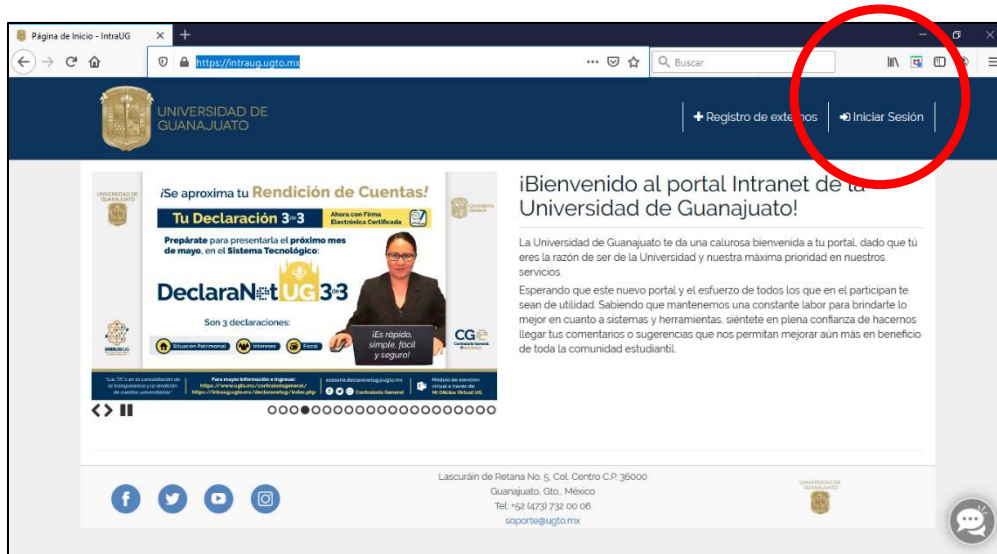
Página de Inicio - IntraUG

https://intraug.ugto.mx

Buscar

UNIVERSIDAD DE GUANAJUATO

Registro de externos

Iniciar Sesión

UNIVERSIDAD DE GUANAJUATO

¡Se aproxima tu Rendición de Cuentas!

Tu Declaración 3de3

Ahora con Firma Electrónica Certificada

Contraloría General

Prepárate para presentarla el próximo mes de mayo, en el Sistema Tecnológico:

DeclaraNetUG 3de3

Son 3 declaraciones:

Situación Patrimonial

Intereses

Fiscal

¡Es rápido, simple, fácil y seguro!

CG Contraloría General

"Las TIC's en la consolidación de la transparencia y la rendición de cuentas universitaria"

Para mayor información e ingresar:
https://www.ugto.mx/contraloriageneral/
https://intraug.ugto.mx/declaranetug/index.php

asesoria.declaranetug@ugto.mx

Contraloría General

Módulo de atención virtual a través de:
Mi Oficina Virtual UG

¡Bienvenido al portal Intranet de la Universidad de Guanajuato!

La Universidad de Guanajuato te da una calurosa bienvenida a tu portal, dado que tú eres la razón de ser de la Universidad y nuestra máxima prioridad en nuestros servicios.

Esperando que este nuevo portal y el esfuerzo de todos los que en el participan te sean de utilidad. Sabiendo que mantenemos una constante labor para brindarte lo mejor en cuanto a sistemas y herramientas, siéntete en plena confianza de hacernos llegar tus comentarios o sugerencias que nos permitan mejorar aún más en beneficio de toda la comunidad estudiantil.

Lascuráin de Retana No. 5, Col. Centro C.P. 36000
Guanajuato, Gto., México
Tel: +52 (473) 732 00 06
soporte@ugto.mx

UNIVERSIDAD DE GUANAJUATO